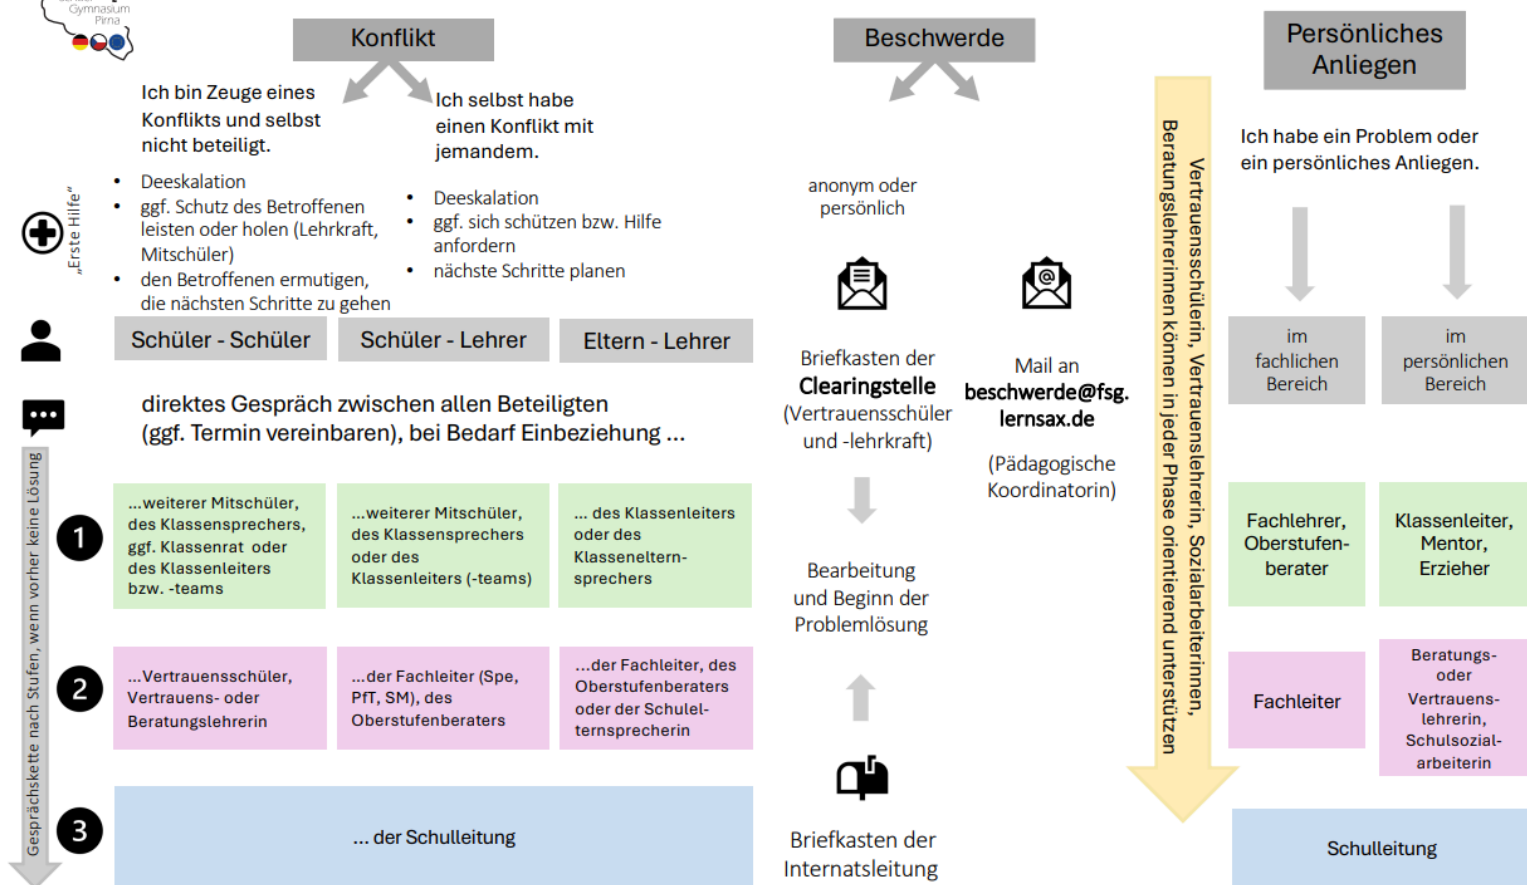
Gymnasium Pirna

Konflikt

Ich bin Zeuge eines Konflikts und selbst nicht beteiligt.

Ich selbst habe einen Konflikt mit jemandem.

„Erste Hilfe"

- Deeskalation
- ggf. Schutz des Betroffenen leisten oder holen (Lehrkraft, Mitschüler)
- den Betroffenen ermutigen, die nächsten Schritte zu gehen

- Deeskalation
- ggf. sich schützen bzw. Hilfe anfordern
- nächste Schritte planen

Schüler - Schüler

Schüler - Lehrer

Eltern - Lehrer

direktes Gespräch zwischen allen Beteiligten (ggf. Termin vereinbaren), bei Bedarf Einbeziehung ...

Gesprächskette nach Stufen, wenn vorher keine Lösung

1

...weiterer Mitschüler, des Klassensprechers, ggf. Klassenrat oder des Klassenleiters bzw. -teams

...weiterer Mitschüler, des Klassensprechers oder des Klassenleiters (-teams)

... des Klassenleiters oder des Klasseneltern-sprechers

2

...Vertrauensschüler, Vertrauens- oder Beratungslehrerin

...der Fachleiter (Spe, PfT, SM), des Oberstufenberaters

...der Fachleiter, des Oberstufenberaters oder der Schuleltern-sprecherin

3

... der Schulleitung

Beschwerde

anonym oder persönlich

Briefkasten der Clearingstelle (Vertrauensschüler und -lehrkraft)

Mail an beschwerde@fsg.lernsax.de

(Pädagogische Koordinatorin)

Bearbeitung und Beginn der Problemlösung

Briefkasten der Internatsleitung

Vertrauensschülerin, Vertrauenslehrerin, Sozialarbeiterinnen, Beratungslehrerinnen können in jeder Phase orientierend unterstützen

Persönliches Anliegen

Ich habe ein Problem oder ein persönliches Anliegen.

im fachlichen Bereich

im persönlichen Bereich

Fachlehrer, Oberstufen-berater

Klassenleiter, Mentor, Erzieher

Fachleiter

Beratungs- oder Vertrauens-lehrerin, Schulsozial-arbeiterin

Schulleitung